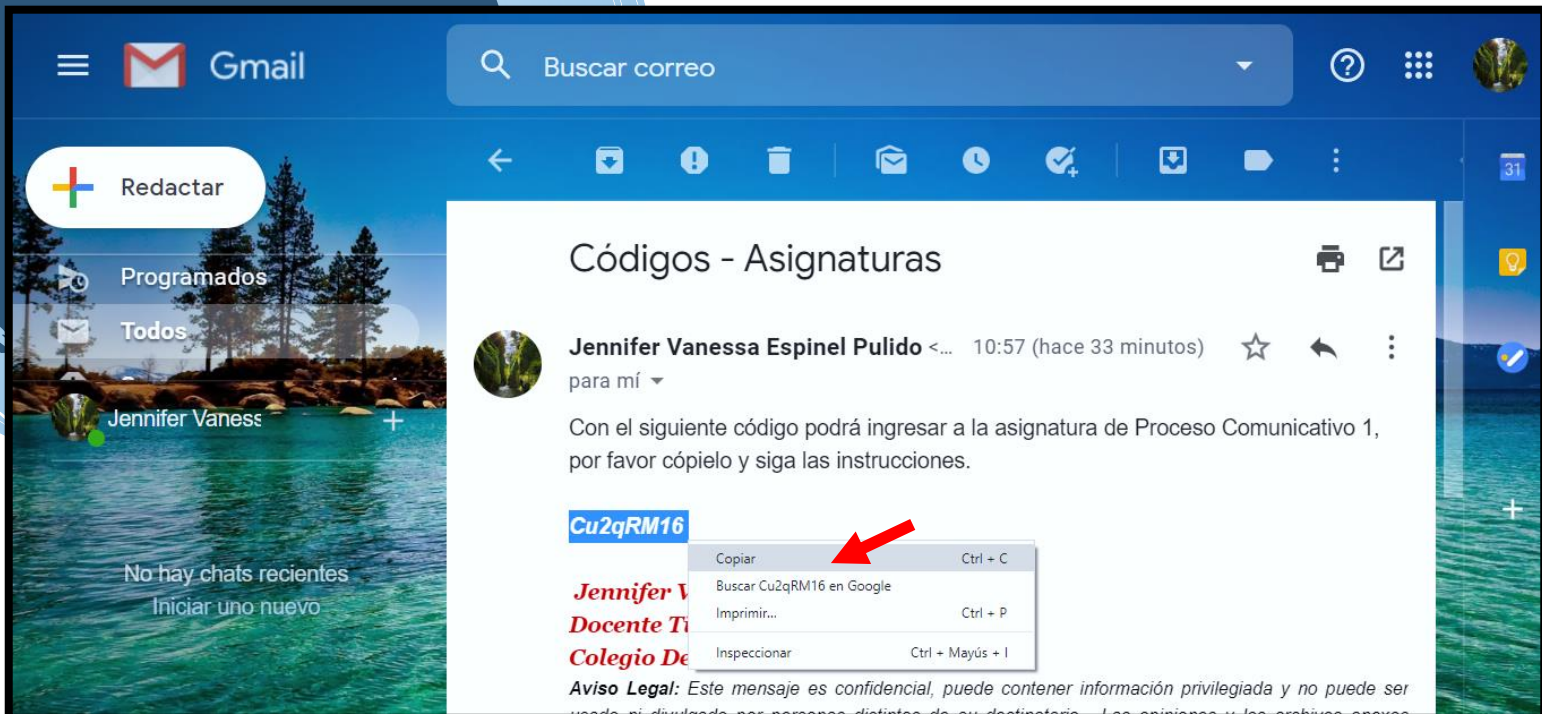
Gmail

Buscar correo

Redactar

Programados

Todos

Jennifer Vaness

No hay chats recientes
Iniciar uno nuevo

Códigos - Asignaturas

Jennifer Vanessa Espinel Pulido <... 10:57 (hace 33 minutos)
para mí

Con el siguiente código podrá ingresar a la asignatura de Proceso Comunicativo 1, por favor cópielo y siga las instrucciones.

Cu2qRM16

| Copiar | Ctrl + C |
|---|---|
| Buscar Cu2qRM16 en Google | |
| Imprimir... | Ctrl + P |
| Inspeccionar | Ctrl + Mayús + I |

Jennifer V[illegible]
Docente T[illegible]
Colegio De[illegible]

Aviso Legal: Este mensaje es confidencial, puede contener información privilegiada y no puede ser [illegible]

31